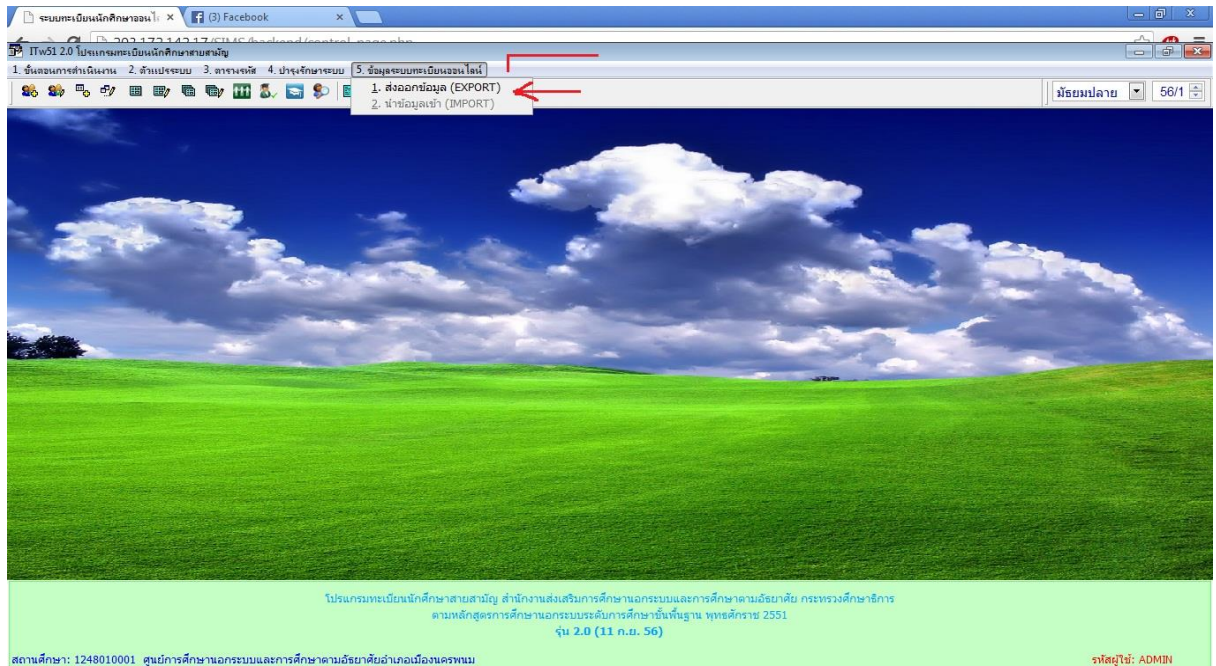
ระบบทะเบียนนักศึกษาออนไล ×
(3) Facebook ×
202.172.142.17/SIMS/backend/control_page.php
ITw51 2.0 โปรแกรมทะเบียนนักศึกษาสายสามัญ
1. ขั้นตอนการดำเนินงาน 2. ตัวแปรระบบ 3. ตารางรหัส 4. บำรุงรักษาระบบ 5. ข้อมูลระบบทะเบียนออนไลน์
1. ส่งออกข้อมูล (EXPORT)
2. นำข้อมูลเข้า (IMPORT)
มัธยมปลาย 56/1

โปรแกรมทะเบียนนักศึกษาสายสามัญ สำนักงานส่งเสริมการศึกษานอกระบบและการศึกษาตามอัธยาศัย กระทรวงศึกษาธิการ
ตามหลักสูตรการศึกษานอกระบบระดับการศึกษาขั้นพื้นฐาน พุทธศักราช 2551
รุ่น 2.0 (11 ก.ย. 56)

สถานศึกษา: 1248010001 ศูนย์การศึกษานอกระบบและการศึกษาตามอัธยาศัยอำเภอเมืองนครพนม
รหัสผู้ใช้: ADMIN